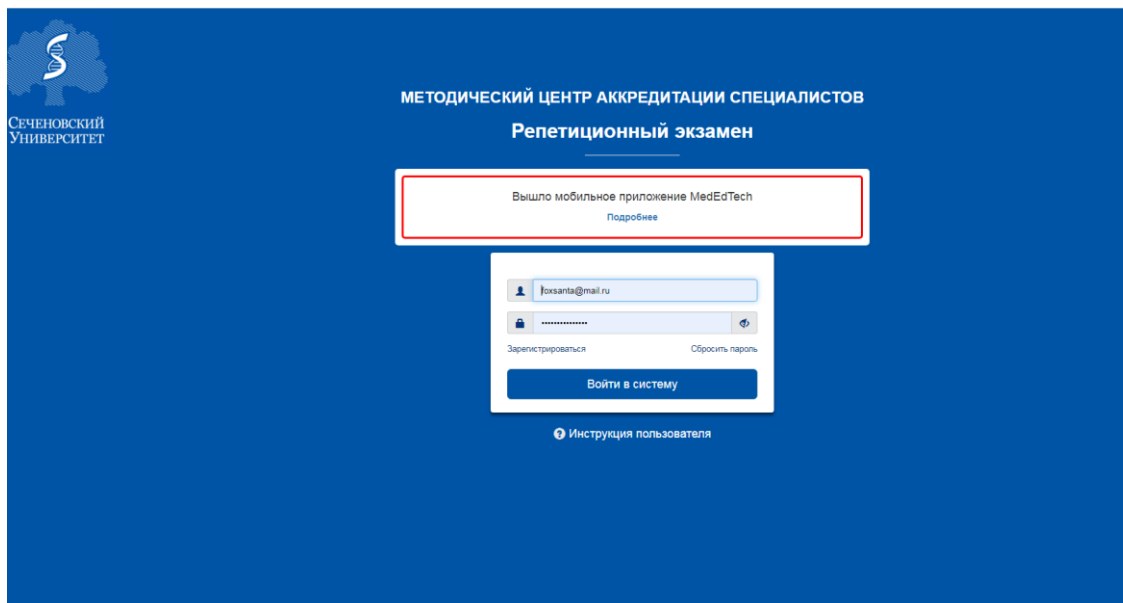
Сеченовский Университет

МЕТОДИЧЕСКИЙ ЦЕНТР АККРЕДИТАЦИИ СПЕЦИАЛИСТОВ

Репетиционный экзамен

Вышло мобильное приложение MedEdTech

Подробнее

foxsanta@mail.ru

•••••••••••••••

Зарегистрироваться

Сбросить пароль

Войти в систему

Инструкция пользователя